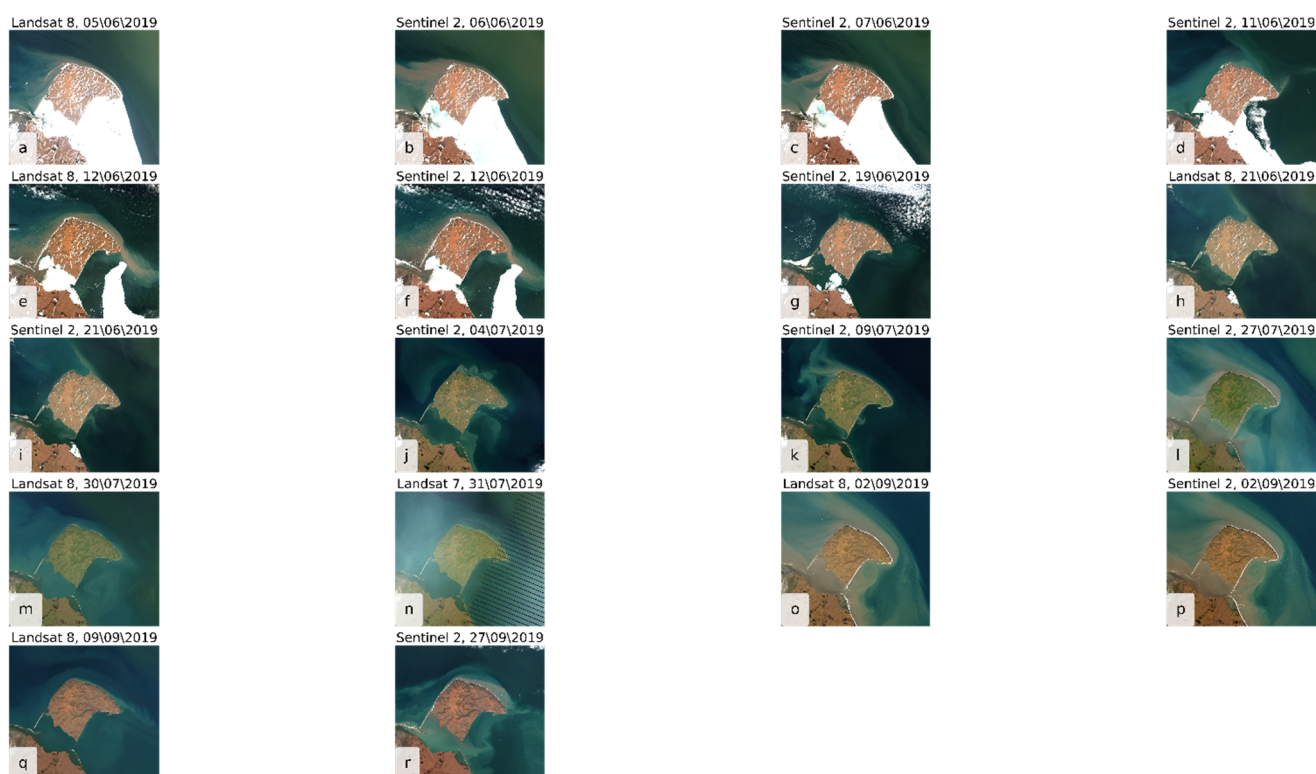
Landsat 8, 05\06\2019
a

Sentinel 2, 06\06\2019
b

Sentinel 2, 07\06\2019
c

Sentinel 2, 11\06\2019
d

Landsat 8, 12\06\2019
e

Sentinel 2, 12\06\2019
f

Sentinel 2, 19\06\2019
g

Landsat 8, 21\06\2019
h

Sentinel 2, 21\06\2019
i

Sentinel 2, 04\07\2019
j

Sentinel 2, 09\07\2019
k

Sentinel 2, 27\07\2019
l

Landsat 8, 30\07\2019
m

Landsat 7, 31\07\2019
n

Landsat 8, 02\09\2019
o

Sentinel 2, 02\09\2019
p

Landsat 8, 09\09\2019
q

Sentinel 2, 27\09\2019
r